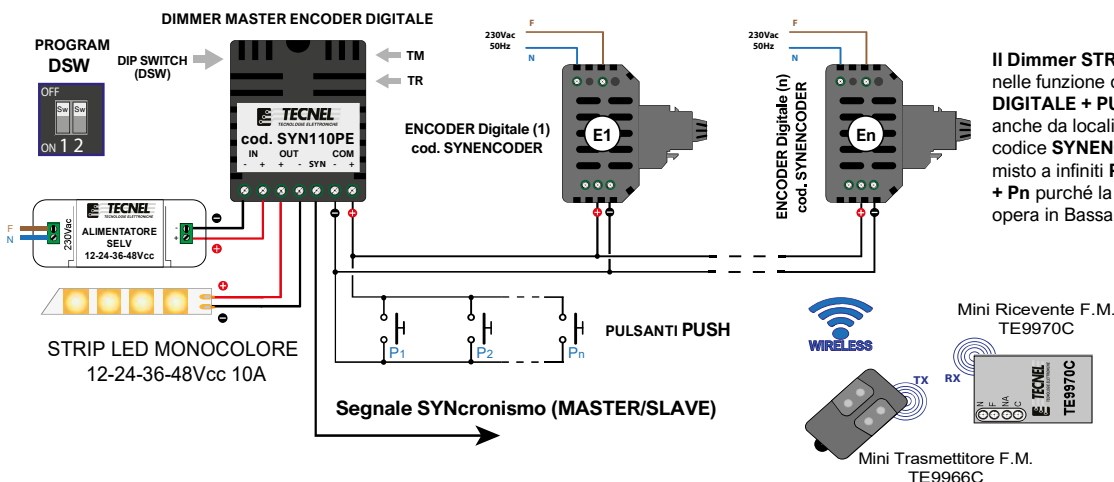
DIMMER MASTER ENCODER DIGITALE

PROGRAM
DSW

DIP SWITCH
(DSW)

OFF
Sw Sw
ON 1 2

TM
TR

TECNEL
TECNOLOGIE ELETTRONICHE
cod. SYN110PE
IN OUT SYN COM
- + - + - +

230Vac
50Hz
F
N

ENCODER Digitale (1)
cod. SYNENCODER

E1

230Vac
50Hz
F
N

ENCODER Digitale (n)
cod. SYNCODER

En

Il Dimmer STR
nelle funzione c
DIGITALE + PU
anche da locali
codice SYNEN
misto a infiniti P
+ Pn purché la
opera in Bassa

F
N
230Vac

TECNEL
TECNOLOGIE ELETTRONICHE
ALIMENTATORE
SELV
12-24-36-48Vcc

PULSANTI PUSH

P1
P2
Pn

STRIP LED MONOCOLORE
12-24-36-48Vcc 10A

Segnale SYNcronismo (MASTER/SLAVE)

WIRELESS

TX
RX

Mini Ricevente F.M.
TE9970C

TECNEL
TE9970C

Mini Trasmettitore F.M.
TE9966C